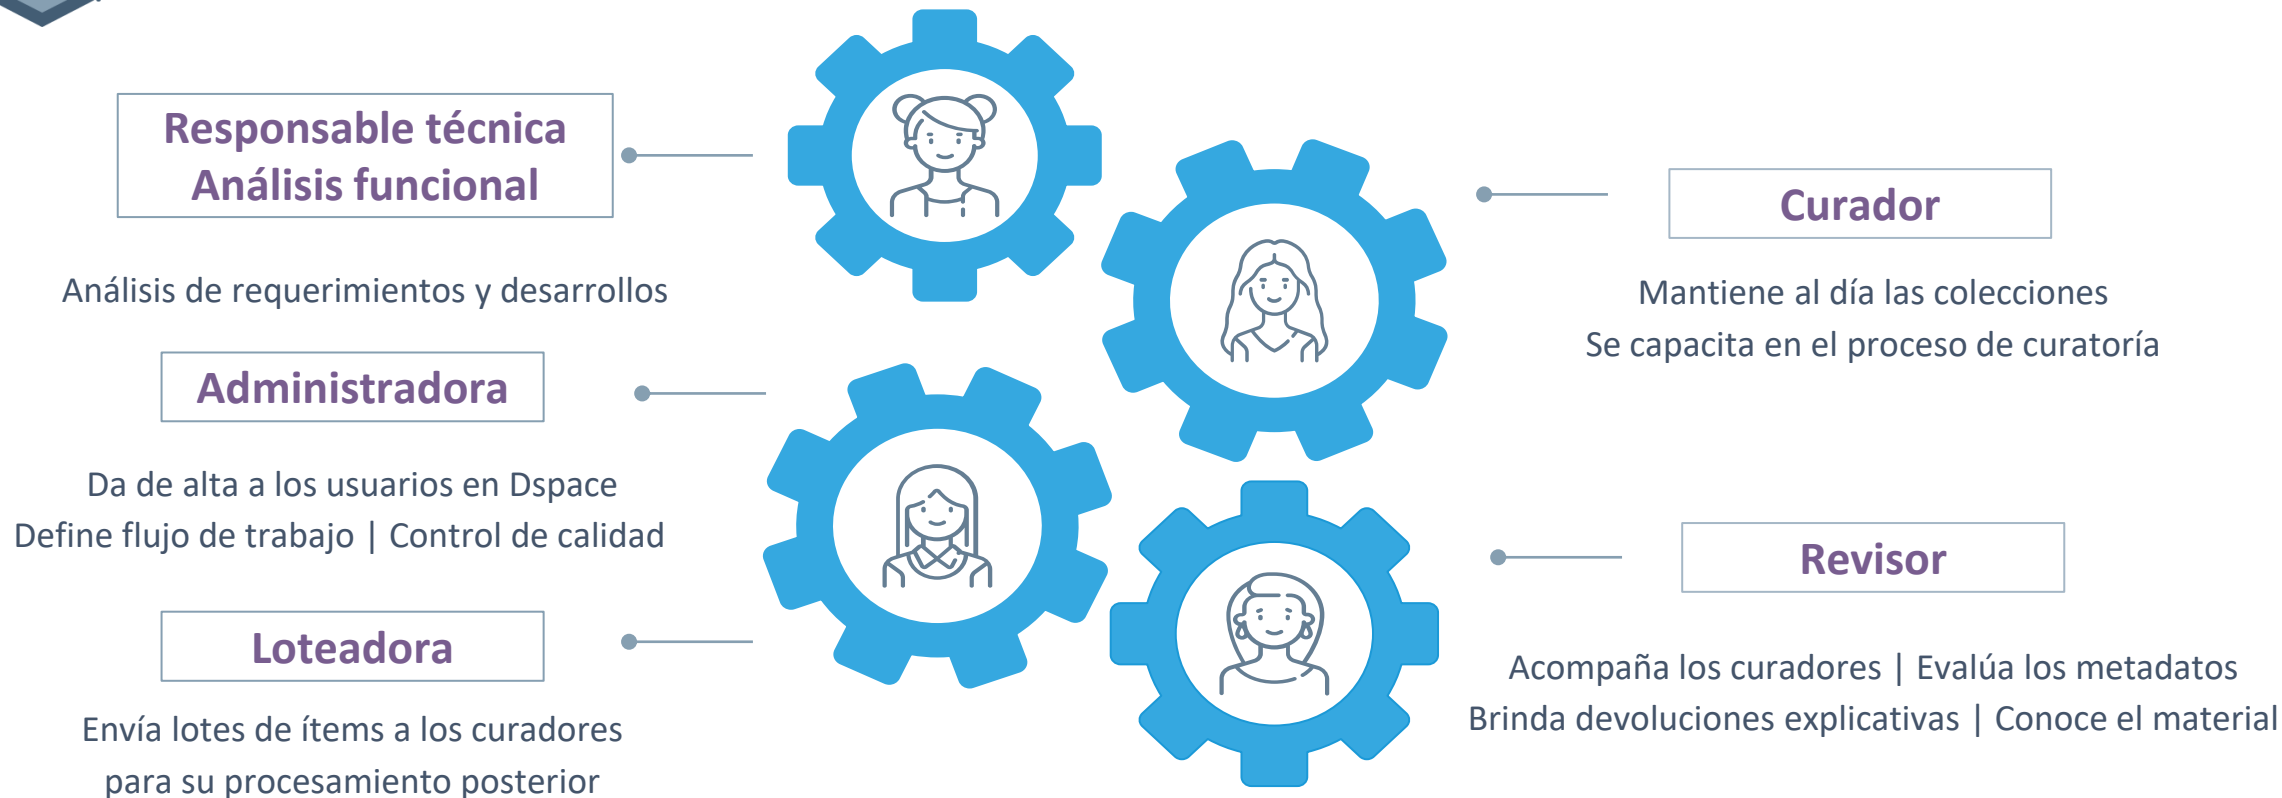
Responsable técnica
Análisis funcional

Análisis de requerimientos y desarrollos

Administradora

Da de alta a los usuarios en Dspace
Define flujo de trabajo | Control de calidad

Loteadora

Envía lotes de ítems a los curadores
para su procesamiento posterior

Curador

Mantiene al día las colecciones
Se capacita en el proceso de curatoría

Revisor

Acompaña los curadores | Evalúa los metadatos
Brinda devoluciones explicativas | Conoce el material